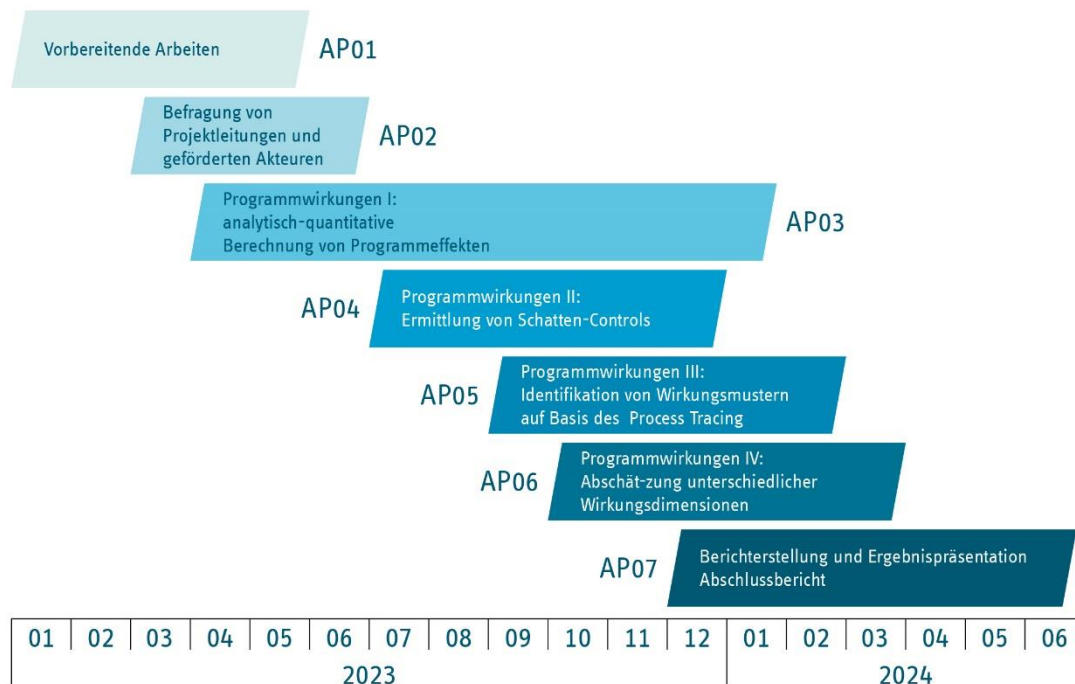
Vorbereitende Arbeiten AP01

Befragung von Projektleitungen und geförderten Akteuren AP02

Programmwirkungen I: analytisch-quantitative Berechnung von Programmeffekten AP03

AP04 Programmwirkungen II: Ermittlung von Schatten-Controls

AP05 Programmwirkungen III: Identifikation von Wirkungsmustern auf Basis des Process Tracing

AP06 Programmwirkungen IV: Abschät-zung unterschiedlicher Wirkungsdimensionen

AP07 Berichterstellung und Ergebnispräsentation Abschlussbericht

| 01 | 02 | 03 | 04 | 05 | 06 | 07 | 08 | 09 | 10 | 11 | 12 | 01 | 02 | 03 | 04 | 05 | 06 |
|---|---|---|---|---|---|---|---|---|---|---|---|---|---|---|---|---|---|

2023

2024